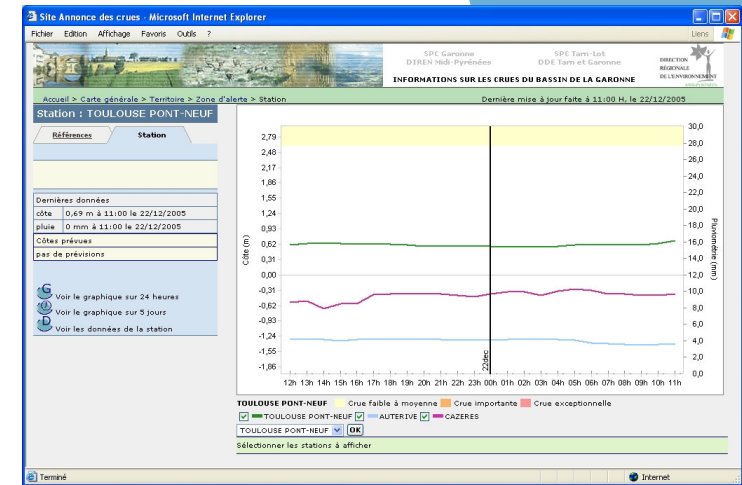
Site Annonce des crues - Microsoft Internet Explorer

Fichier Edition Affichage Favoris Outils ?

Liens

SPC Garonne
DIREN Midi-Pyrénées

SPC Tarn-Lot
DDE Tarn et Garonne

INFORMATIONS SUR LES CRUES DU BASSIN DE LA GARONNE

DIRECTION RÉGIONALE DE L'ENVIRONNEMENT

Accueil > Carte générale > Territoire > Zone d'alerte > Station

Dernière mise à jour faite à 11:00 H. le 22/12/2005

Station : TOULOUSE PONT-NEUF

Références

Station

Dernières données

| côte | 0,69 m à 11:00 le 22/12/2005 |
|---|---|
| pluie | 0 mm à 11:00 le 22/12/2005 |

Côtes prévues

pas de prévisions

Voir le graphique sur 24 heures

Voir le graphique sur 5 jours

Voir les données de la station

2,79
2,48
2,17
1,86
1,55
1,24
0,93
0,62
0,31
0,00
-0,31
-0,62
-0,93
-1,24
-1,55
-1,86

Côte (m)

30,0
28,0
26,0
24,0
22,0
20,0
18,0
16,0
14,0
12,0
10,0
8,0
6,0
4,0
2,0
0,0

Pluviométrie (mm)

22dec

12h 13h 14h 15h 16h 17h 18h 19h 20h 21h 22h 23h 00h 01h 02h 03h 04h 05h 06h 07h 08h 09h 10h 11h

TOULOUSE PONT-NEUF Crue faible à moyenne Crue importante Crue exceptionnelle

TOULOUSE PONT-NEUF AUTERIVE CAZERES

TOULOUSE PONT-NEUF OK

Sélectionner les stations à afficher

Terminé

Internet